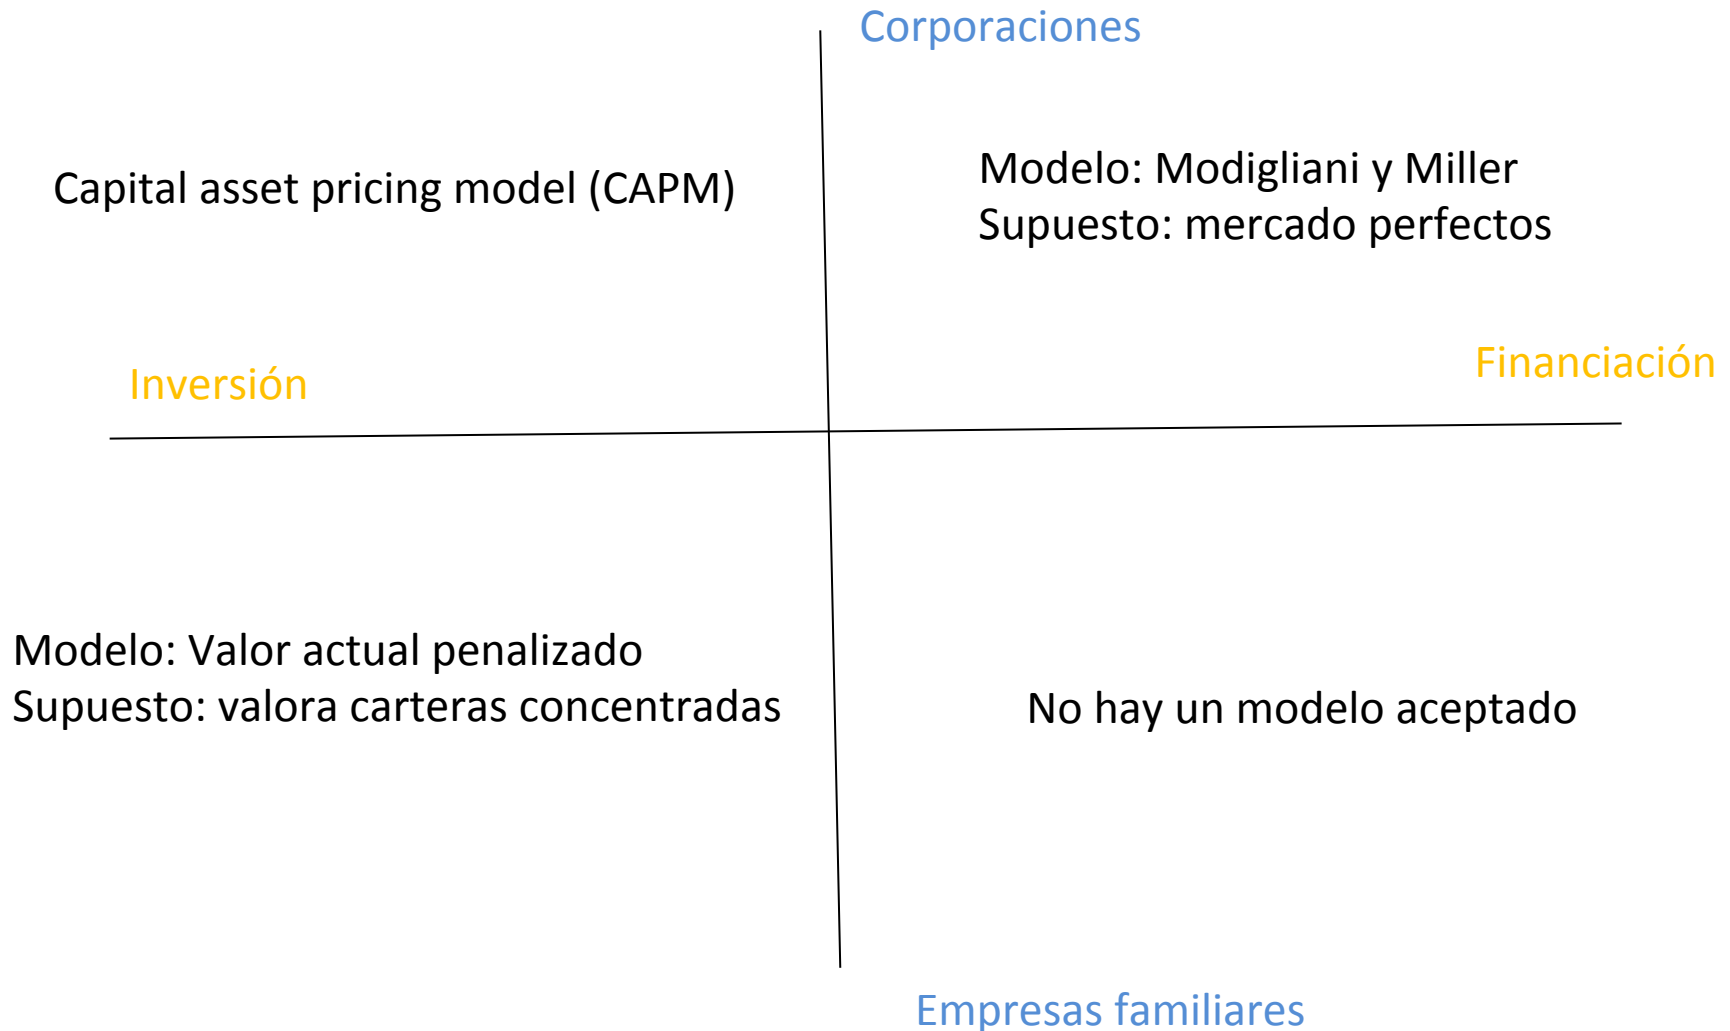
Corporaciones

Capital asset pricing model (CAPM)

Modelo: Modigliani y Miller
Supuesto: mercado perfectos

Inversión

Financiación

Modelo: Valor actual penalizado
Supuesto: valora carteras concentradas

No hay un modelo aceptado

Empresas familiares